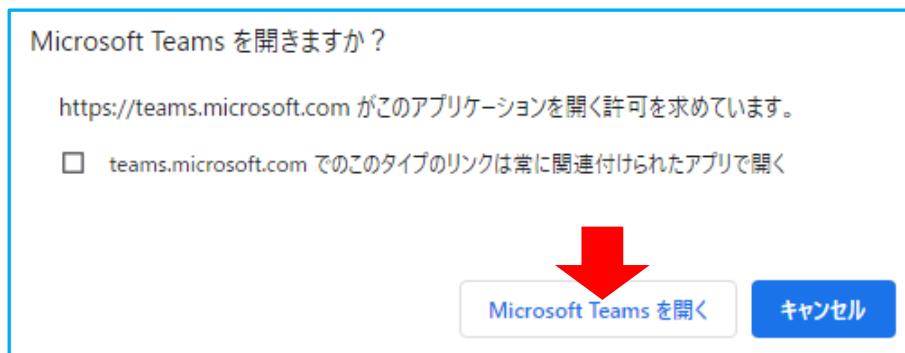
Microsoft Teams を開きますか？

https://teams.microsoft.com がこのアプリケーションを開く許可を求めています。

☐ teams.microsoft.com でのこのタイプのリンクは常に関連付けられたアプリで開く

Microsoft Teams を開く

キャンセル